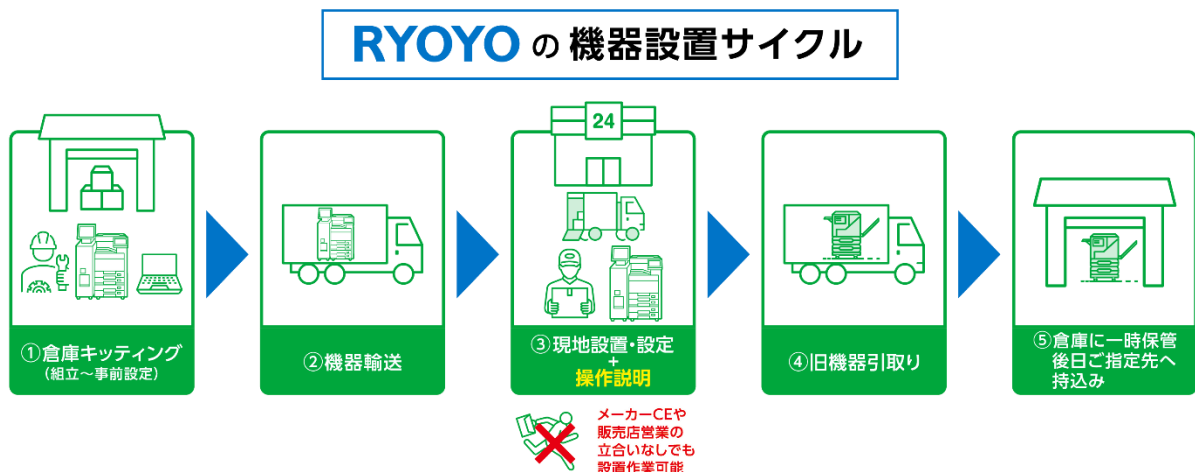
RYOYO の 機器設置サイクル

①倉庫キッティング
（組立〜事前設定）

②機器輸送

24

③現地設置・設定
+
操作説明

メーカーCEや
販売店営業の
立合いなしでも
設置作業可能

④旧機器引取り

⑤倉庫に一時保管
後日ご指定先へ
持込み